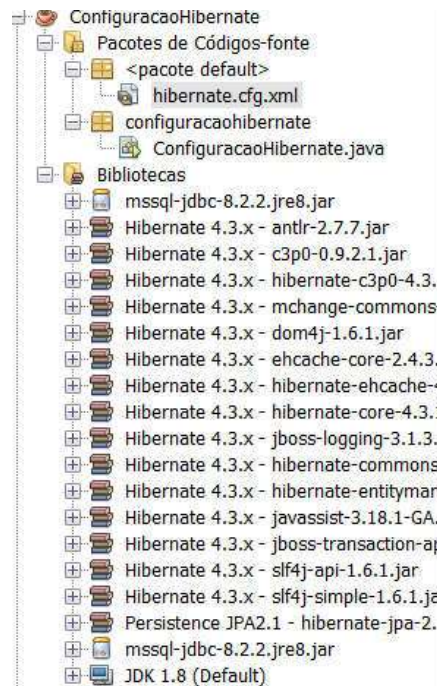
ConfiguracaoHibernate
Pacotes de Códigos-fonte
<pacote default>
hibernate.cfg.xml
configuracaohibernate
ConfiguracaoHibernate.java
Bibliotecas
mssql-jdbc-8.2.2.jre8.jar
Hibernate 4.3.x - antlr-2.7.7.jar
Hibernate 4.3.x - c3p0-0.9.2.1.jar
Hibernate 4.3.x - hibernate-c3p0-4.3.
Hibernate 4.3.x - mchange-commons
Hibernate 4.3.x - dom4j-1.6.1.jar
Hibernate 4.3.x - ehcache-core-2.4.3.
Hibernate 4.3.x - hibernate-ehcache-
Hibernate 4.3.x - hibernate-core-4.3.
Hibernate 4.3.x - jboss-logging-3.1.3.
Hibernate 4.3.x - hibernate-commons
Hibernate 4.3.x - hibernate-entityman
Hibernate 4.3.x - javassist-3.18.1-GA.
Hibernate 4.3.x - jboss-transaction-ap
Hibernate 4.3.x - slf4j-api-1.6.1.jar
Hibernate 4.3.x - slf4j-simple-1.6.1.ja
Persistence JPA2.1 - hibernate-jpa-2.
mssql-jdbc-8.2.2.jre8.jar
JDK 1.8 (Default)